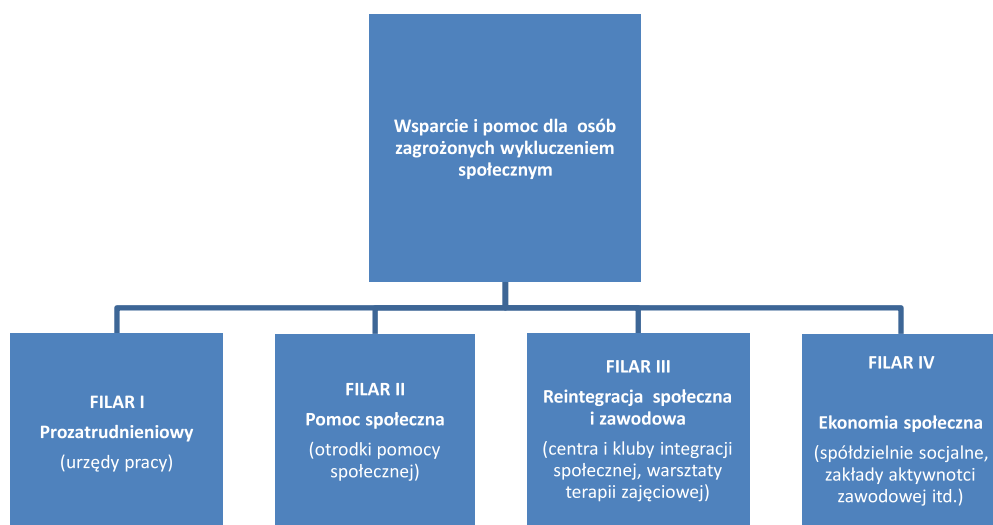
Wsparcie i pomoc dla osób zagrożonych wykluczeniem społecznym

FILAR I
Prozatrudnieniowy
(urzędy pracy)

FILAR II
Pomoc społeczna
(otrodki pomocy społecznej)

FILAR III
Reintegracja społeczna i zawodowa
(centra i kluby integracji społecznej, warsztaty terapii zajęciowej)

FILAR IV
Ekonomia społeczna
(spółdzielnie socjalne, zakłady aktywnotci zawodowej itd.)